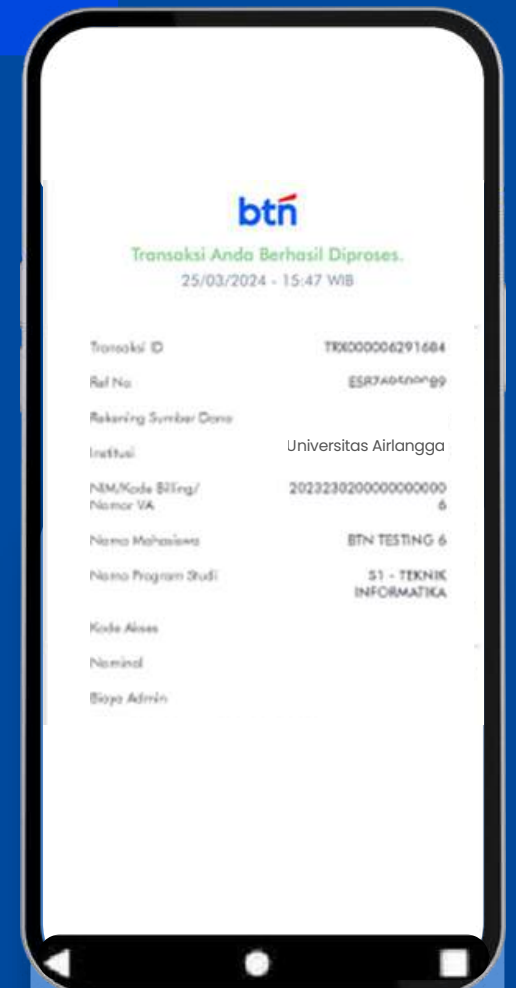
btn

Transaksi Anda Berhasil Diproses.
25/03/2024 - 15:47 WIB

| | |
|---|---|
| Transaksi ID | TRX000006291684 |
| Ref No | ESR7A0500099 |
| Rekening Sumber Dana | |
| Institusi | Universitas Airlangga |
| NIM/Kode Billing/ Nomor VA | 20232302000000000006 |
| Nama Mahasiswa | BTN TESTING 6 |
| Nama Program Studi | S1 - TEKNIK INFORMATIKA |
| Kode Akses | |
| Nominal | |
| Biaya Admin | |